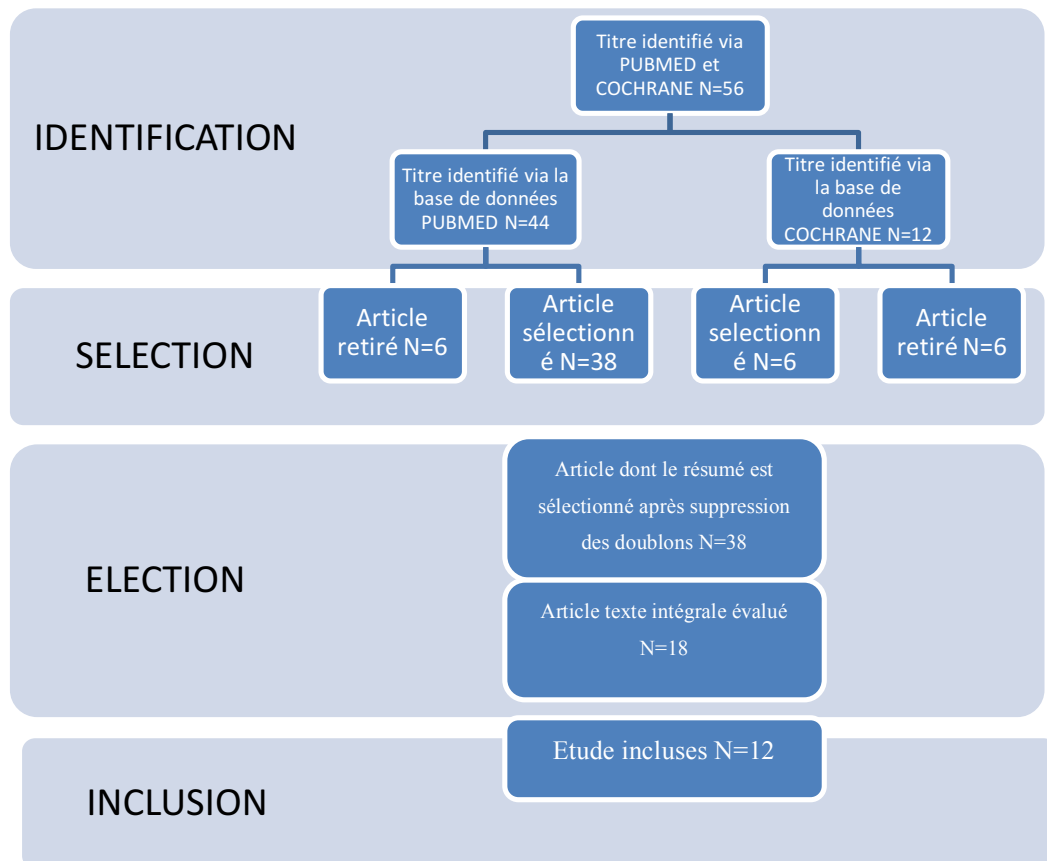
IDENTIFICATION

Titre identifié via PUBMED et COCHRANE N=56

Titre identifié via la base de données PUBMED N=44

Titre identifié via la base de données COCHRANE N=12

SELECTION

Article retiré N=6

Article sélectionné N=38

Article selectionné N=6

Article retiré N=6

ELECTION

Article dont le résumé est sélectionné après suppression des doublons N=38

Article texte intégrale évalué N=18

INCLUSION

Etude incluses N=12